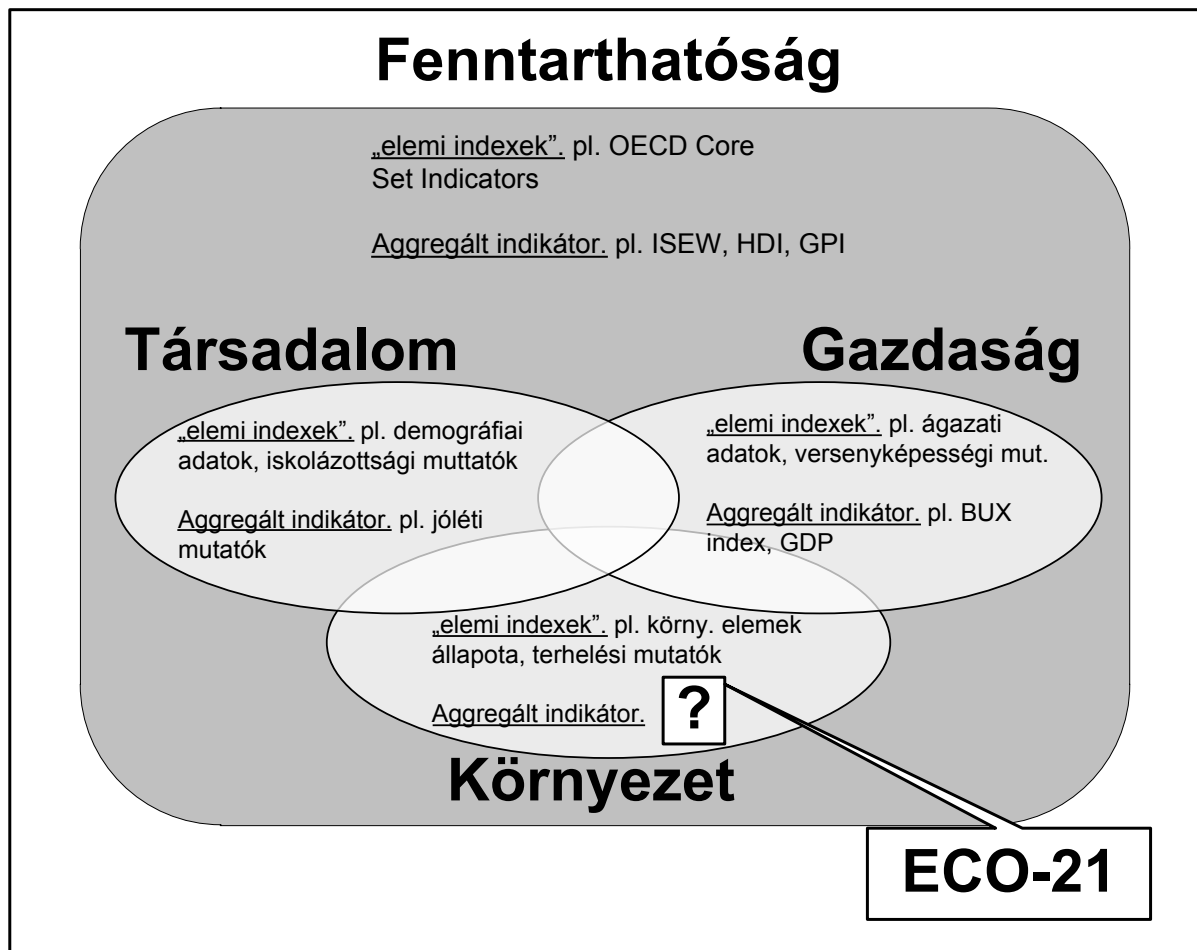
Fenntarthatóság

„elemi indexek". pl. OECD Core Set Indicators

Aggregált indikátor. pl. ISEW, HDI, GPI

Társadalom

Gazdaság

„elemi indexek". pl. demográfiai adatok, iskolázottsági muttatók

Aggregált indikátor. pl. jóléti mutatók

„elemi indexek". pl. ágazati adatok, versenyképességi mut.

Aggregált indikátor. pl. BUX index, GDP

„elemi indexek". pl. körny. elemek állapota, terhelési mutatók

Aggregált indikátor.

?

Környezet

ECO-21